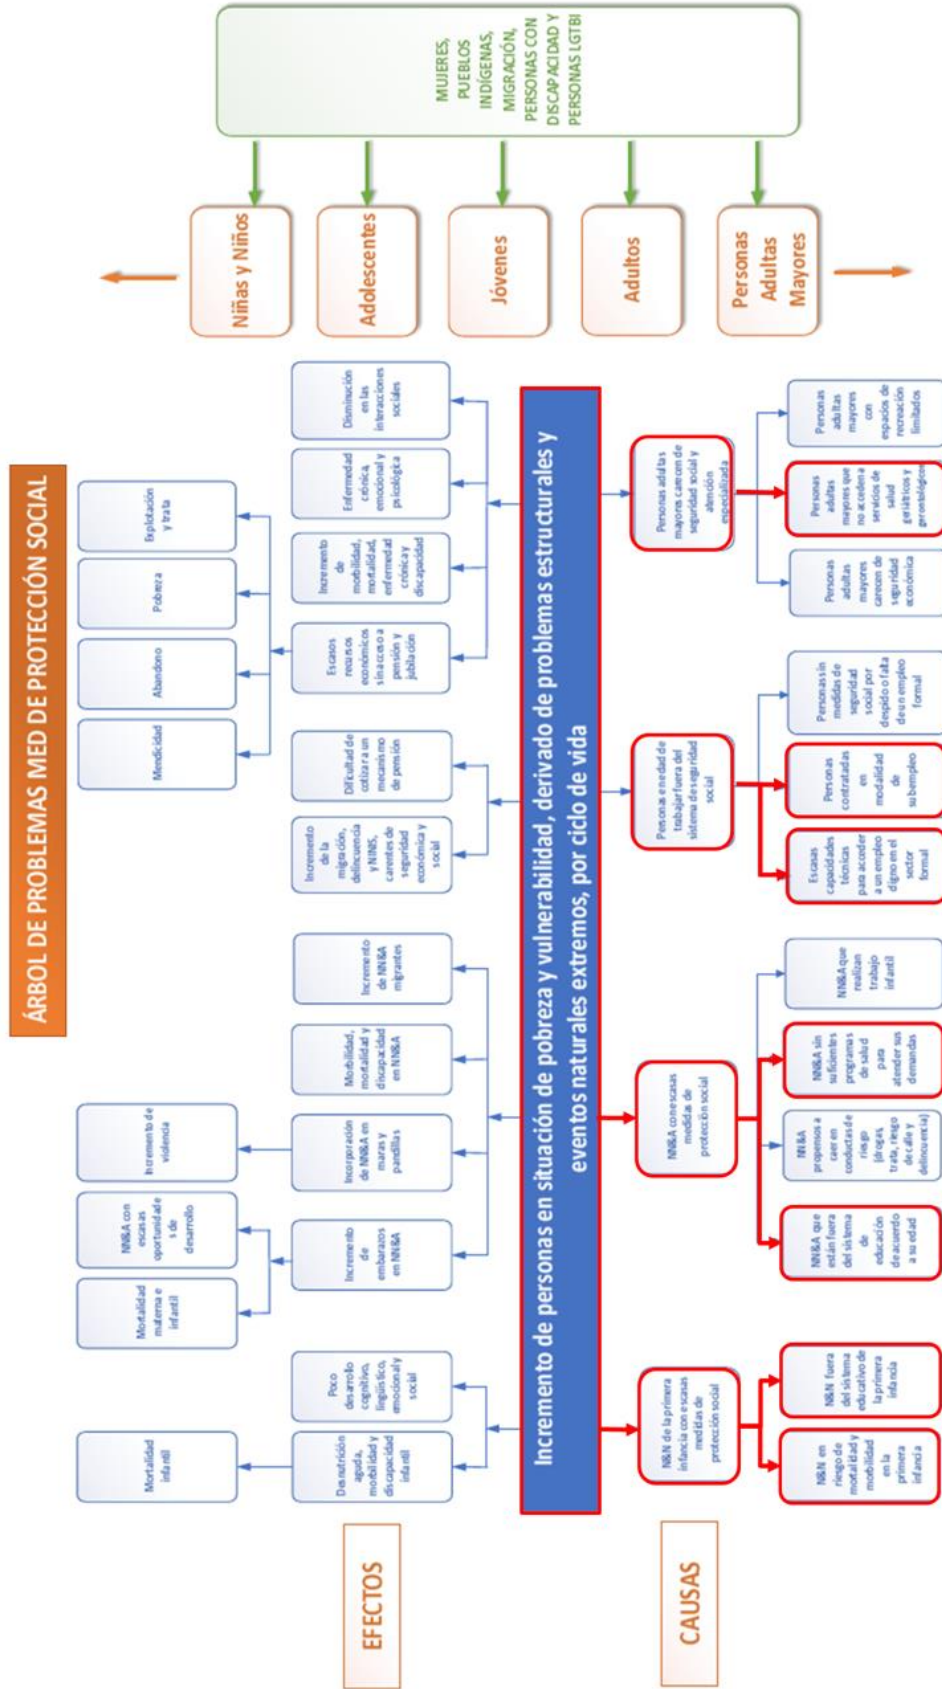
ÁRBOL DE PROBLEMAS MED DE PROTECCIÓN SOCIAL

MUJERES, PUEBLOS INDÍGENAS, MIGRACIÓN, PERSONAS CON DISCAPACIDAD Y PERSONAS LGTBI

Niñas y Niños

Adolescentes

Jóvenes

Adultos

Personas Adultas Mayores

EFECTOS

Mortalidad infantil

Desnutrición aguda, morbilidad y discapacidad infantil

Poco desarrollo cognitivo, lingüístico, emocional y social

Mortalidad materna e infantil

NN&A con escasas oportunidades de desarrollo

Incremento de violencia

Incremento de embarazos en NN&A

Incorporación de NN&A en maras y pandillas

Morbilidad, mortalidad y discapacidad en NN&A

Incremento de NN&A migrantes

Incremento de la migración, delincuencia y NINIS, carentes de seguridad económica y social

Dificultad de cotizar a un mecanismo de pensión

Mendicidad

Abandono

Pobreza

Explotación y trata

Escasos recursos económicos sin acceso a pensión y jubilación

Incremento de morbilidad, mortalidad, enfermedad crónica y discapacidad

Enfermedad crónica, emocional y psicológica

Disminución en las interacciones sociales

Incremento de personas en situación de pobreza y vulnerabilidad, derivado de problemas estructurales y eventos naturales extremos, por ciclo de vida

CAUSAS

N&N de la primera infancia con escasas medidas de protección social

N&N en riesgo de mortalidad y morbilidad en la primera infancia

N&N fuera del sistema educativo de la primera infancia

NN&A con escasas medidas de protección social

NN&A que están fuera del sistema de educación de acuerdo a su edad

NN&A propensos a caer en conductas de riesgo (drogas, trata, riesgo de calle y delincuencia)

NN&A sin suficientes programas de salud para atender sus demandas

NN&A que realizan trabajo infantil

Personas en edad de trabajar fuera del sistema de seguridad social

Escasas capacidades técnicas para acceder a un empleo digno en el sector formal

Personas contratadas en modalidad de subempleo

Personas sin medidas de seguridad social por despido o falta de un empleo formal

Personas adultas mayores carecen de seguridad social y atención especializada

Personas adultas mayores carecen de seguridad económica

Personas adultas mayores que no acceden a servicios de salud geriátricos y gerontológicos

Personas adultas mayores con espacios de recreación limitados